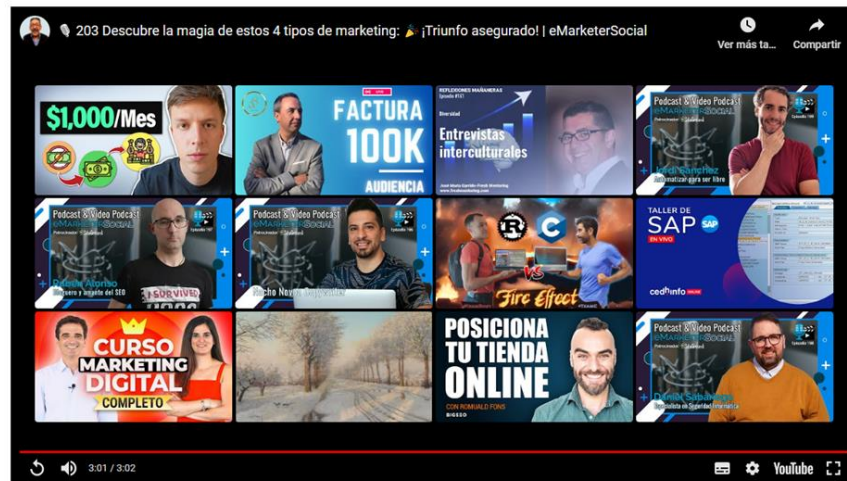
203 Descubre la magia de estos 4 tipos de marketing: 🎉 ¡Triunfo asegurado! | eMarketerSocial

Ver más ta...

Compartir

$1,000/Mes

FACTURA 100K

AUDIENCIA

REFLEXIONES MAÑANERAS

Diversidad

Entrevistas interculturales

Podcast & Video Podcast

eMarketerSocial

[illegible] Sánchez

Podcast & Video Podcast

eMarketerSocial

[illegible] Alonso

Podcast & Video Podcast

eMarketerSocial

Fire Effect

TALLER DE SAP

EN VIVO

cedhinfo

CURSO MARKETING DIGITAL COMPLETO

POSICIONA TU TIENDA ONLINE

CON ROMUALD FONS

Podcast & Video Podcast

eMarketerSocial

Daniel Sabarego

3:01 / 3:02

YouTube